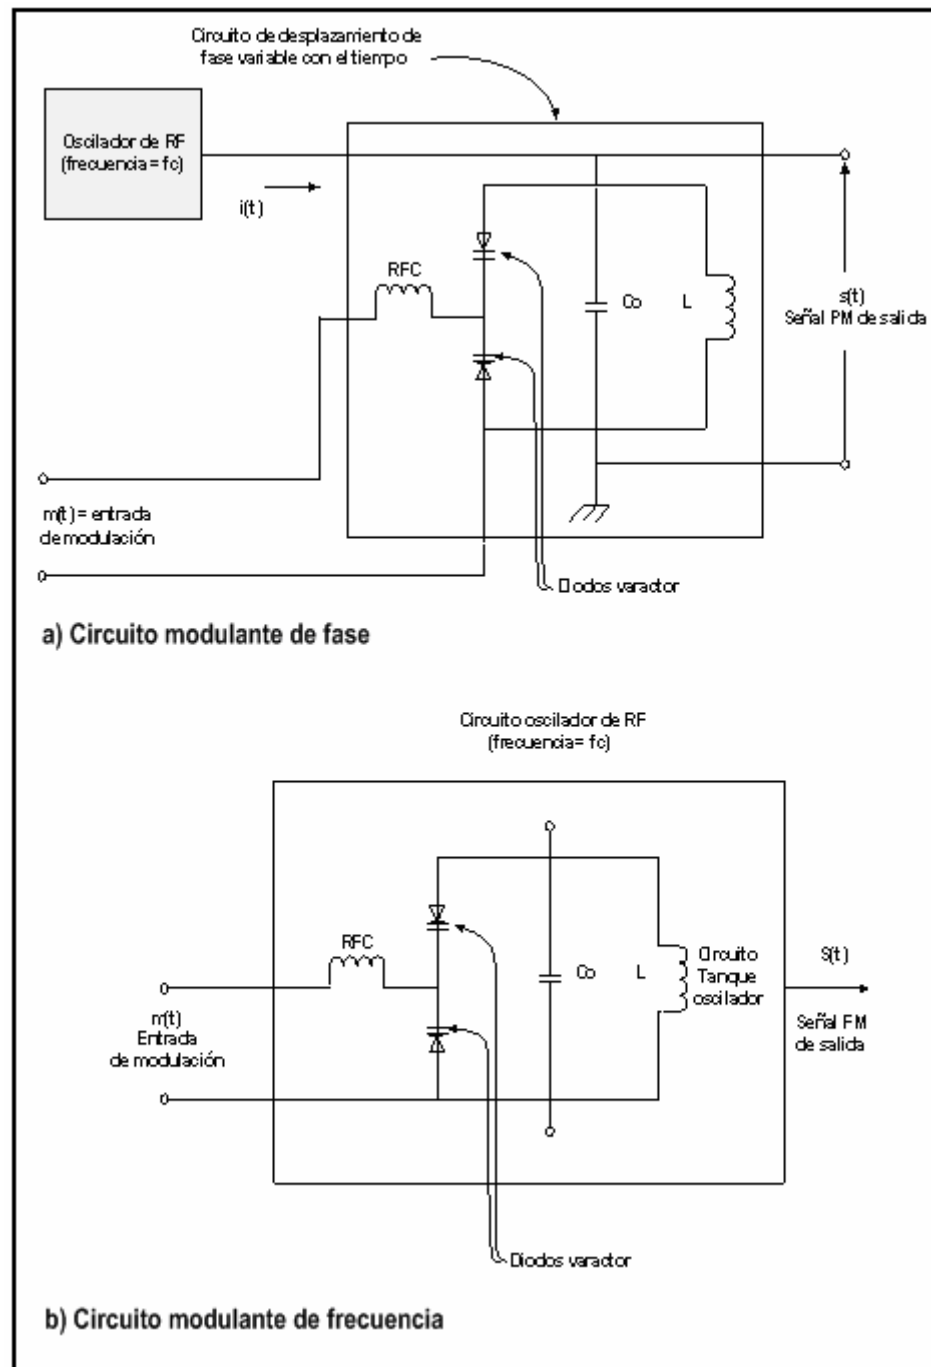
Circuito de desplazamiento de fase variable con el tiempo

Oscilador de RF (frecuencia = fc)

i(t)

RFC

Co

L

s(t) Señal PM de salida

m(t) = entrada de modulación

Diodos varactor

a) Circuito modulante de fase

Circuito oscilador de RF (frecuencia= fc)

RFC

Co

L

Circuito Tanque oscilador

S(t)

Señal FM de salida

m(t) Entrada de modulación

Diodos varactor

b) Circuito modulante de frecuencia